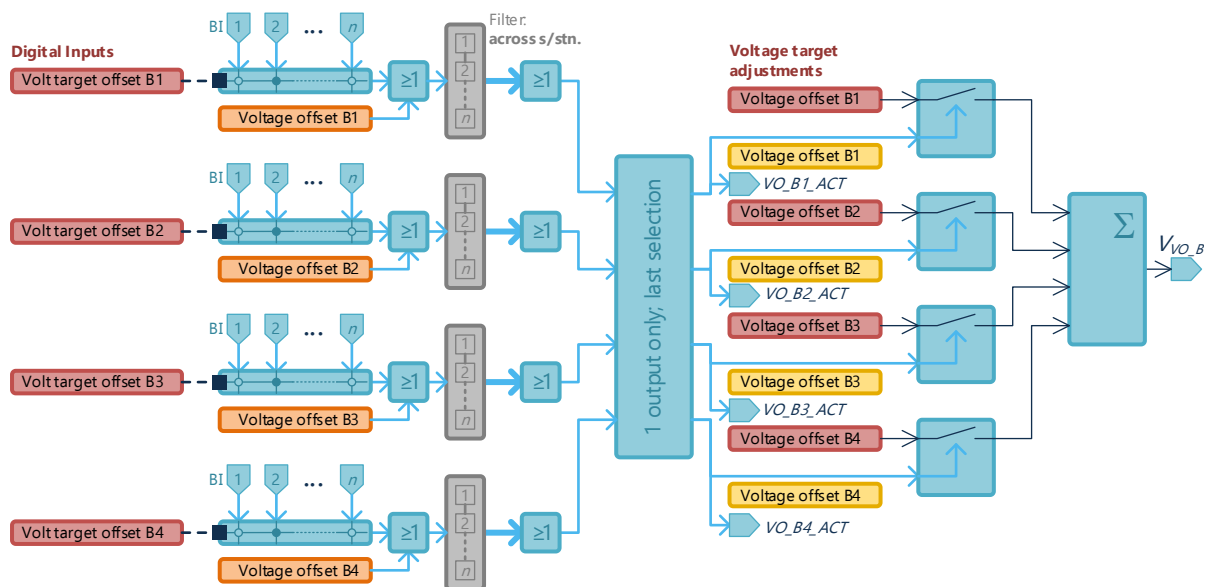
Digital Inputs

BI 1 2 ... n

Volt target offset B1

≥1

Voltage offset B1

Filter: across s/stn.

1 2 n

≥1

BI 1 2 ... n

Volt target offset B2

≥1

Voltage offset B2

1 2 n

≥1

BI 1 2 ... n

Volt target offset B3

≥1

Voltage offset B3

1 2 n

≥1

BI 1 2 ... n

Volt target offset B4

≥1

Voltage offset B4

1 2 n

≥1

1 output only; last selection

Voltage target adjustments

Voltage offset B1

Voltage offset B1

VO_B1_ACT

Voltage offset B2

Voltage offset B2

VO_B2_ACT

Voltage offset B3

Voltage offset B3

VO_B3_ACT

Voltage offset B4

Voltage offset B4

VO_B4_ACT

$\Sigma$

$V_{VO\_B}$